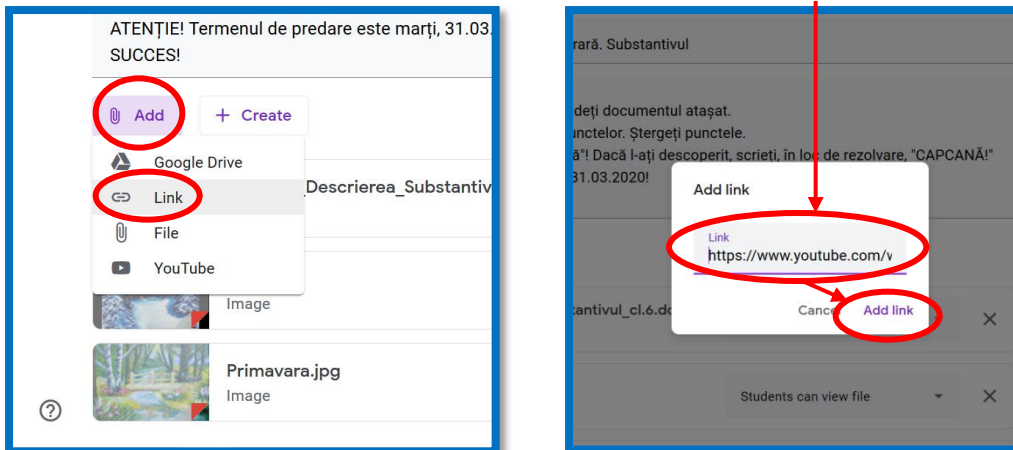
ATENȚIE! Termenul de predare este marți, 31.03.
SUCCES!

Add
+ Create

Google Drive
Link
File
YouTube

_Descrierea_Substantiv

Image

Primavara.jpg
Image

?

rară. Substantivul

deți documentul atașat.
unctelor. Ștergeți punctele.
ă"! Dacă l-ați descoperit, scrieți, în loc de rezolvare, "CAPCANĂ!"
31.03.2020!

Add link

Link
https://www.youtube.com/v

stantivul_cl.6.do

Cancel
Add link

Students can view file